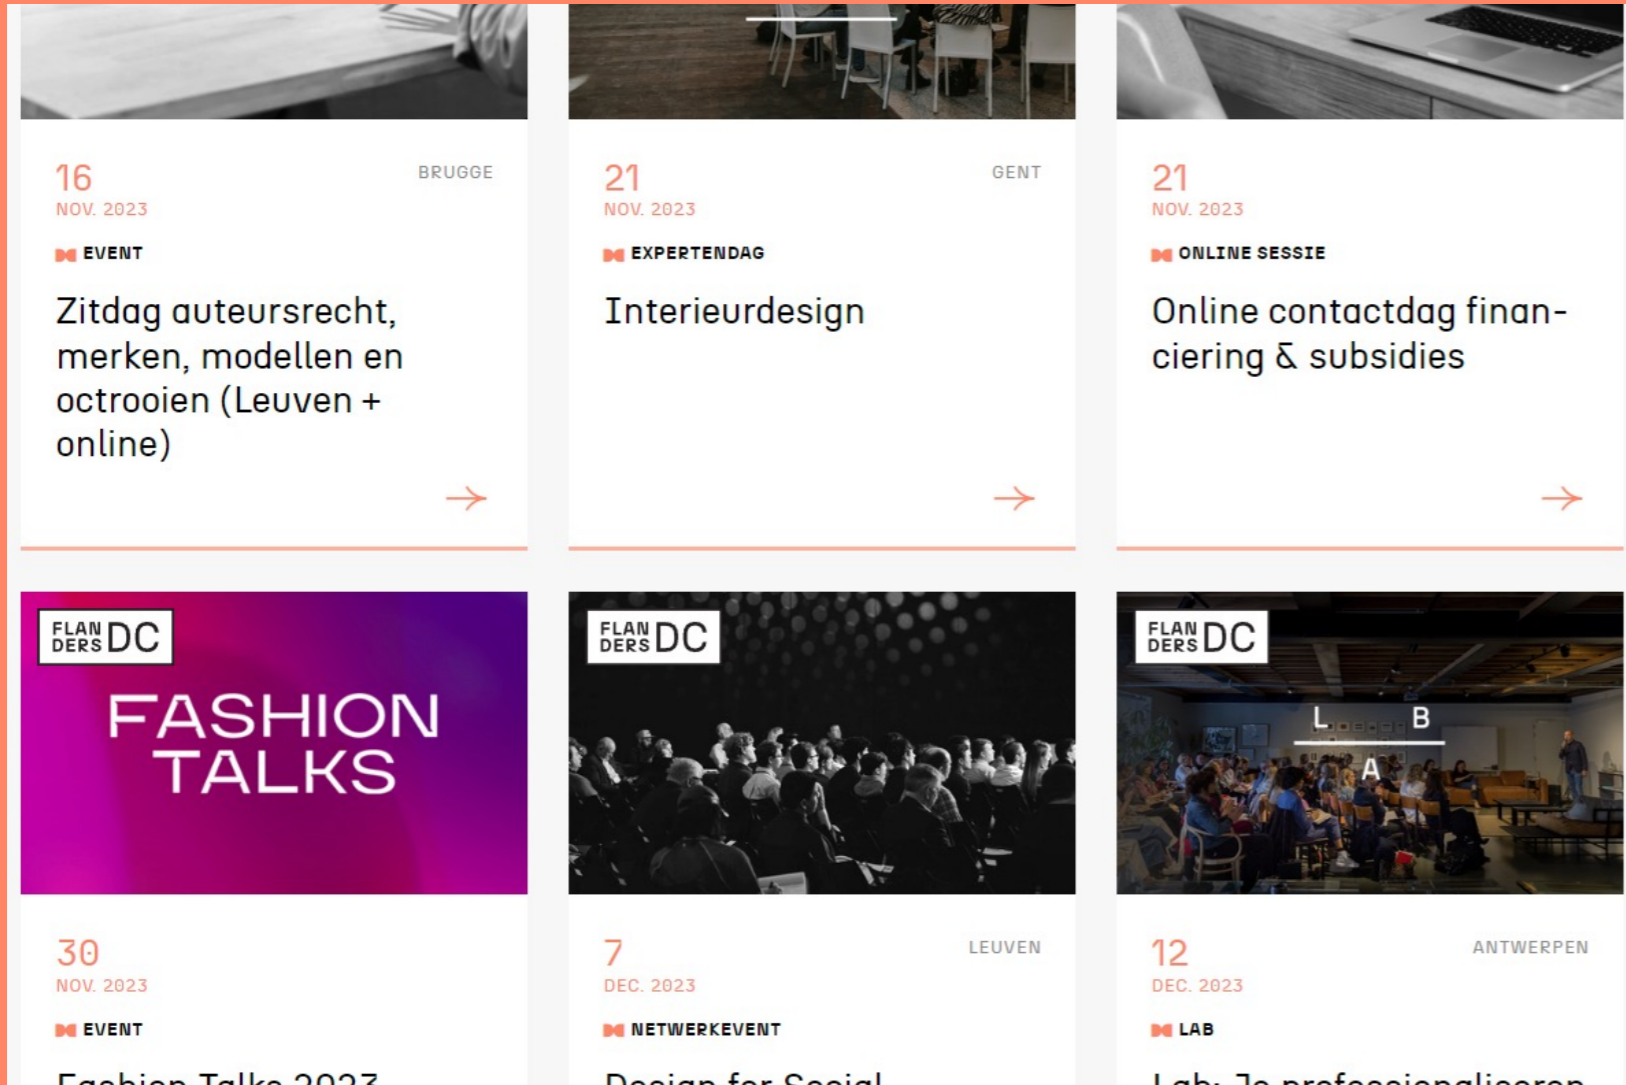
16
NOV. 2023
BRUGGE
EVENT
Zitdag auteursrecht, merken, modellen en octrooien (Leuven + online)

21
NOV. 2023
GENT
EXPERTENDAG
Interieurdesign

21
NOV. 2023
ONLINE SESSIE
Online contactdag financiering & subsidies

FLAN DERS DC
FASHION TALKS

30
NOV. 2023
EVENT
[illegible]

FLAN DERS DC

7
DEC. 2023
LEUVEN
NETWERKEVENT
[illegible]

FLAN DERS DC
L B
A

12
DEC. 2023
ANTWERPEN
LAB
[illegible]